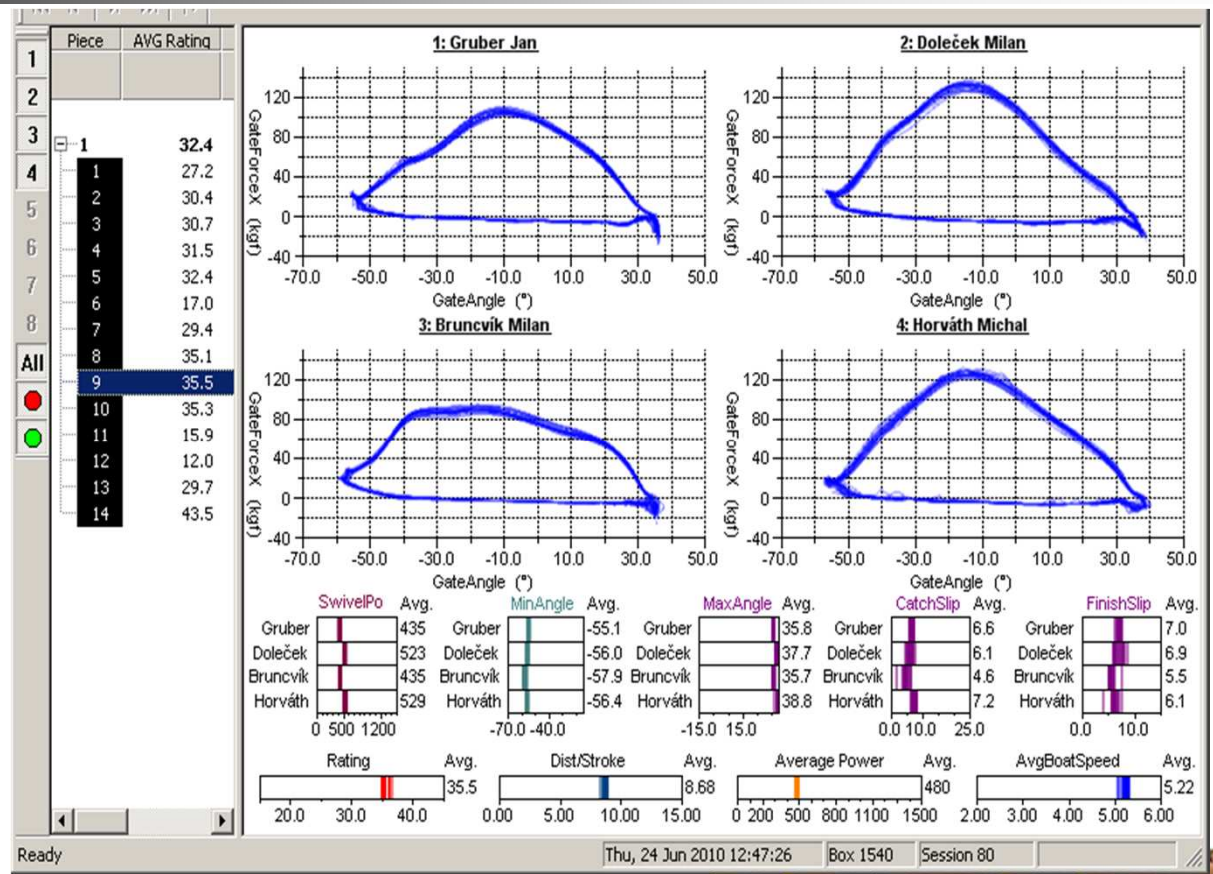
1
2
3
4
5
6
7
8
All

| Piece | AVG Rating |
|---|---|
| 1 | 32.4 |
| 1 | 27.2 |
| 2 | 30.4 |
| 3 | 30.7 |
| 4 | 31.5 |
| 5 | 32.4 |
| 6 | 17.0 |
| 7 | 29.4 |
| 8 | 35.1 |
| 9 | 35.5 |
| 10 | 35.3 |
| 11 | 15.9 |
| 12 | 12.0 |
| 13 | 29.7 |
| 14 | 43.5 |

1: Gruber Jan
GateForceX (kgf)
120
80
40
0
-40
-70.0 -50.0 -30.0 -10.0 10.0 30.0 50.0
GateAngle (°)

2: Doleček Milan
GateForceX (kgf)
120
80
40
0
-40
-70.0 -50.0 -30.0 -10.0 10.0 30.0 50.0
GateAngle (°)

3: Bruncvík Milan
GateForceX (kgf)
120
80
40
0
-40
-70.0 -50.0 -30.0 -10.0 10.0 30.0 50.0
GateAngle (°)

4: Horváth Michal
GateForceX (kgf)
120
80
40
0
-40
-70.0 -50.0 -30.0 -10.0 10.0 30.0 50.0
GateAngle (°)

SwivelPo Avg.
Gruber 435
Doleček 523
Bruncvík 435
Horváth 529
0 500 1200

MinAngle Avg.
Gruber -55.1
Doleček -56.0
Bruncvík -57.9
Horváth -56.4
-70.0 -40.0

MaxAngle Avg.
Gruber 35.8
Doleček 37.7
Bruncvík 35.7
Horváth 38.8
-15.0 15.0

CatchSlip Avg.
Gruber 6.6
Doleček 6.1
Bruncvík 4.6
Horváth 7.2
0.0 10.0 25.0

FinishSlip Avg.
Gruber 7.0
Doleček 6.9
Bruncvík 5.5
Horváth 6.1
0.0 10.0

Rating Avg.
35.5
20.0 30.0 40.0

Dist/Stroke Avg.
8.68
0.00 5.00 10.00 15.00

Average Power Avg.
480
0 200 500 800 1100 1500

AvgBoatSpeed Avg.
5.22
2.00 3.00 4.00 5.00 6.00

Ready | Thu, 24 Jun 2010 12:47:26 | Box 1540 | Session 80